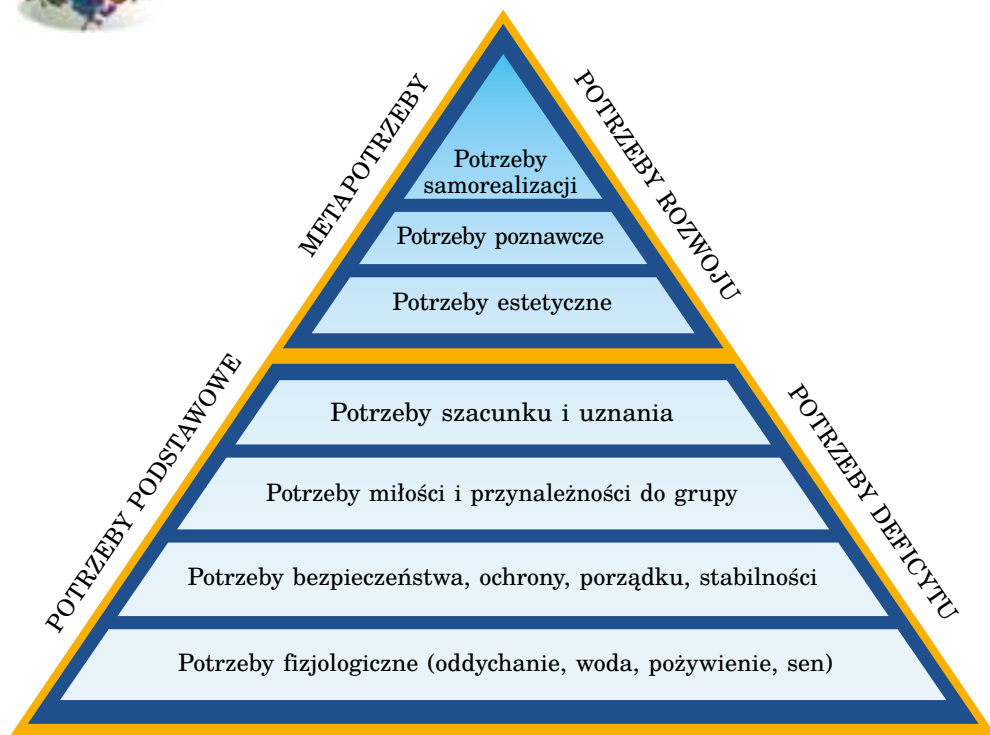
METAPOTRZEBY

POTRZEBY ROZWOJU

Potrzeby samorealizacji

Potrzeby poznawcze

Potrzeby estetyczne

POTRZEBY PODSTAWOWE

POTRZEBY DEFICYTU

Potrzeby szacunku i uznania

Potrzeby miłości i przynależności do grupy

Potrzeby bezpieczeństwa, ochrony, porządku, stabilności

Potrzeby fizjologiczne (oddychanie, woda, pożywienie, sen)